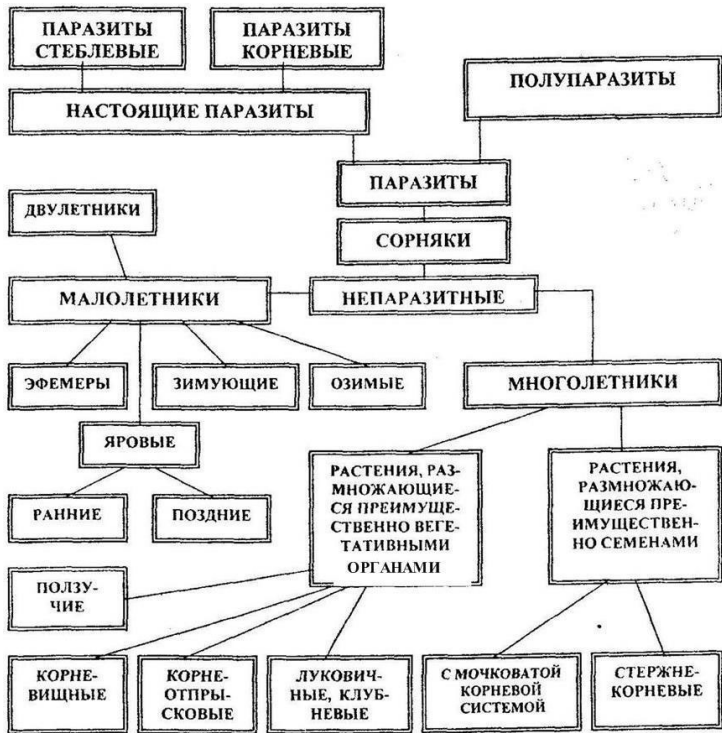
ПАРАЗИТЫ СТЕБЛЕВЫЕ

ПАРАЗИТЫ КОРНЕВЫЕ

НАСТОЯЩИЕ ПАРАЗИТЫ

ПОЛУПАРАЗИТЫ

ПАРАЗИТЫ

ДВУЛЕТНИКИ

СОРНЯКИ

МАЛОЛЕТНИКИ

НЕПАРАЗИТНЫЕ

ЭФЕМЕРЫ

ЗИМУЮЩИЕ

ОЗИМЫЕ

МНОГОЛЕТНИКИ

ЯРОВЫЕ

РАННИЕ

ПОЗДНИЕ

РАСТЕНИЯ, РАЗМНОЖАЮЩИЕСЯ ПРЕИМУЩЕСТВЕННО ВЕГЕТАТИВНЫМИ ОРГАНАМИ

РАСТЕНИЯ, РАЗМНОЖАЮЩИЕСЯ ПРЕИМУЩЕСТВЕННО СЕМЕНАМИ

ПОЛЗУЧИЕ

КОРНЕВИЩНЫЕ

КОРНЕОТПРЫСКОВЫЕ

ЛУКОВИЧНЫЕ, КЛУБНЕВЫЕ

С МОЧКОВАТОЙ КОРНЕВОЙ СИСТЕМОЙ

СТЕРЖНЕКОРНЕВЫЕ